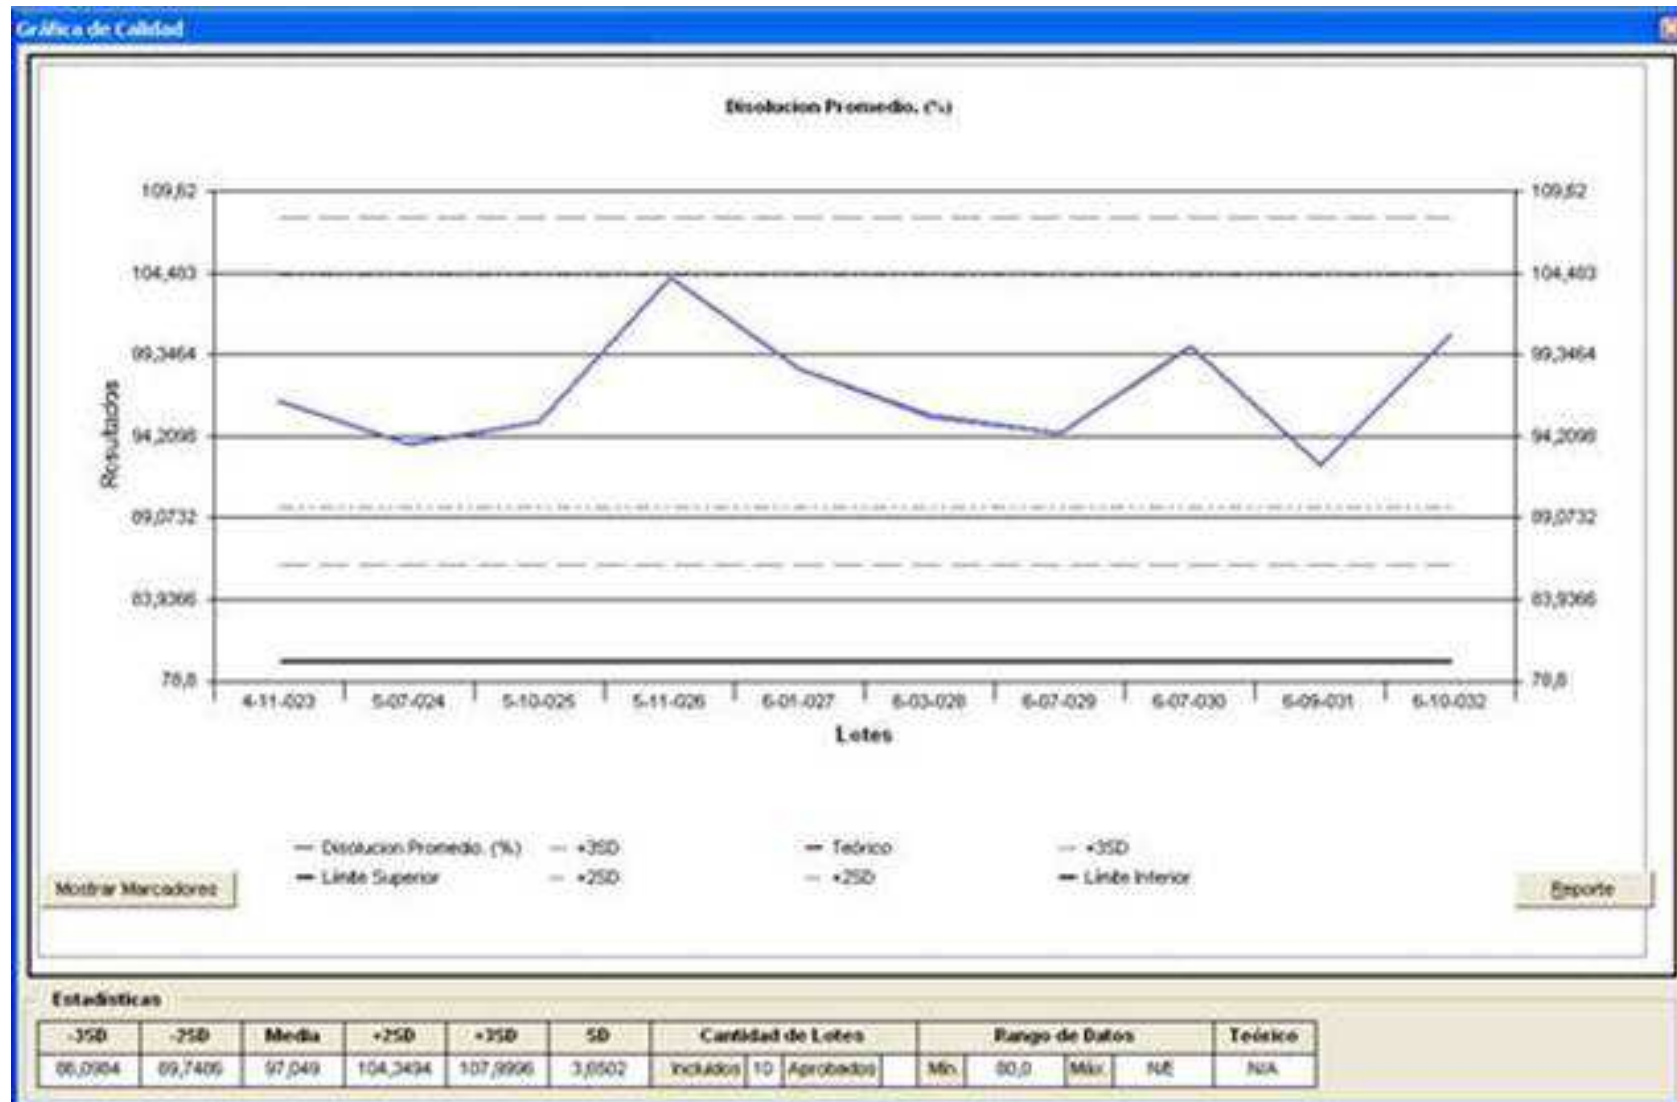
Gráfica de Calidad

Disolucion Promedio. (%)

109,62
104,403
99,3464
94,2098
89,0732
83,9366
78,8

Resultados

4-11-023 5-07-024 5-10-025 5-11-026 6-01-027 6-03-028 6-07-029 6-07-030 6-09-031 6-10-032

Lotes

109,62
104,403
99,3464
94,2098
89,0732
83,9366
78,8

Disolucion Promedio. (%)
Limite Superior
+3SD
+2SD
Teórico
+2SD
+3SD
Limite Inferior

Mostrar Marcadores

Reporte

Estadisticas

| -3SD | -2SD | Media | +2SD | +3SD | SD | Cantidad de Lotes | | | | Rango de Datos | | | | Teórico |
|---|---|---|---|---|---|---|---|---|---|---|---|---|---|---|
| 86,0984 | 89,7486 | 97,049 | 104,3494 | 107,9996 | 3,6502 | Incluidos | 10 | Aprobados | | Mín. | 80,0 | Máx. | N/E | N/A |